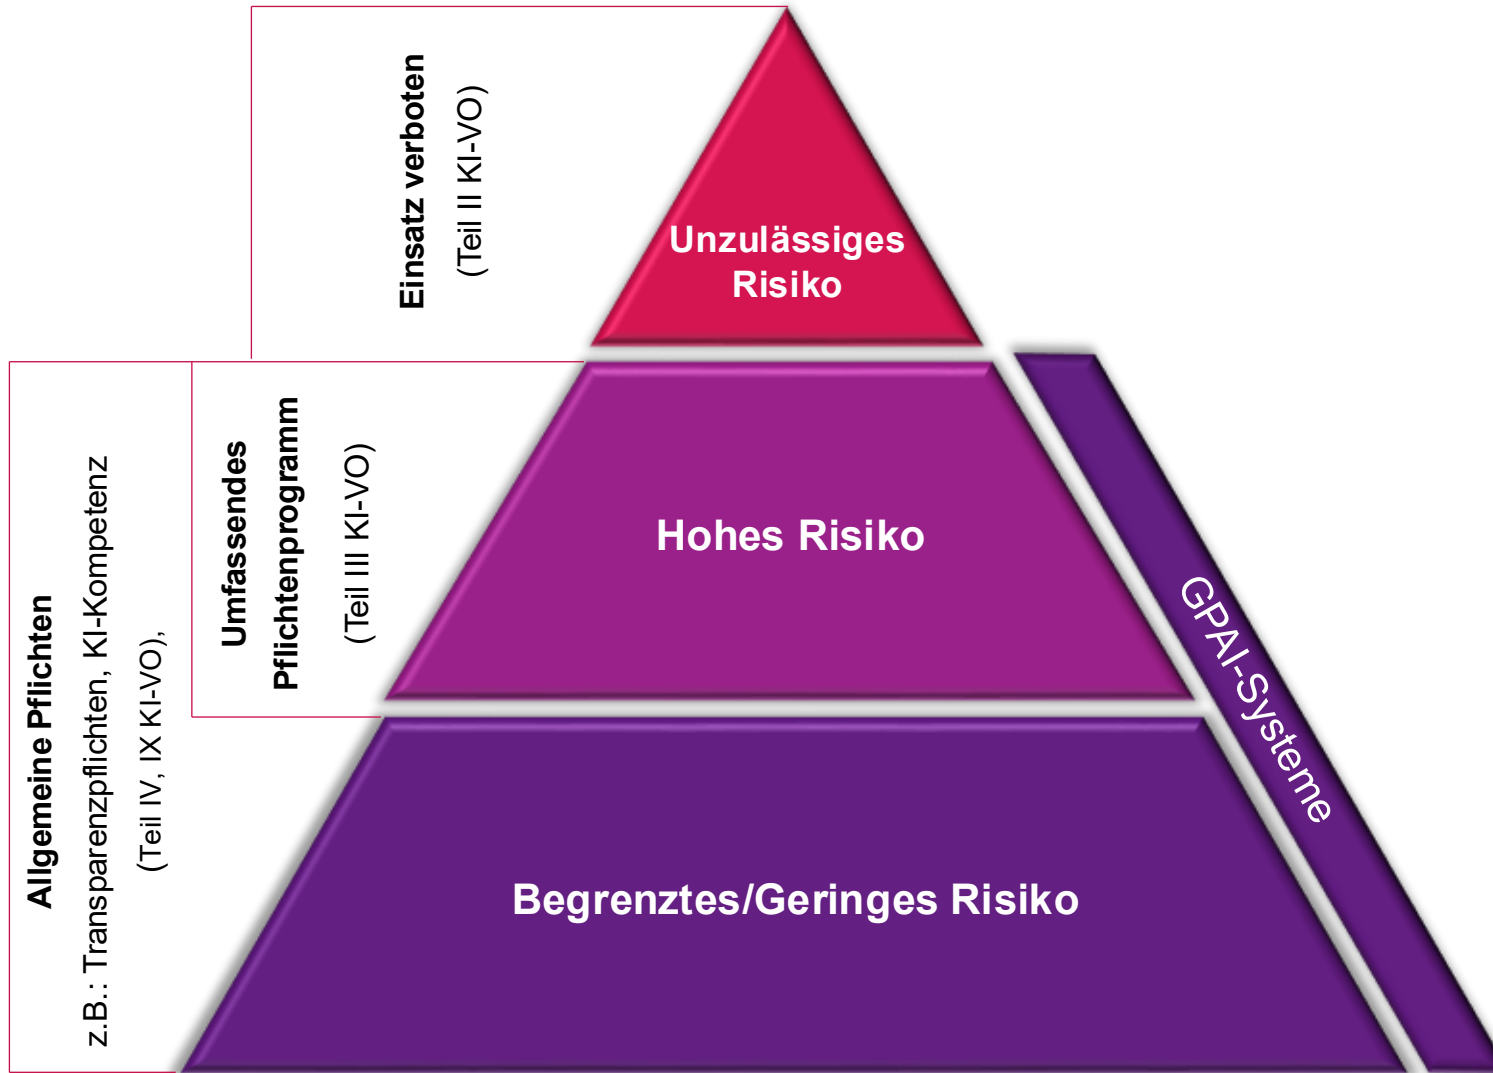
Einsatz verboten
(Teil II KI-VO)

Unzulässiges Risiko

Umfassendes Pflichtenprogramm
(Teil III KI-VO)

Hohes Risiko

Allgemeine Pflichten
z.B.: Transparenzpflichten, KI-Kompetenz
(Teil IV, IX KI-VO),

Begrenztes/Geringes Risiko

GPAI-Systeme